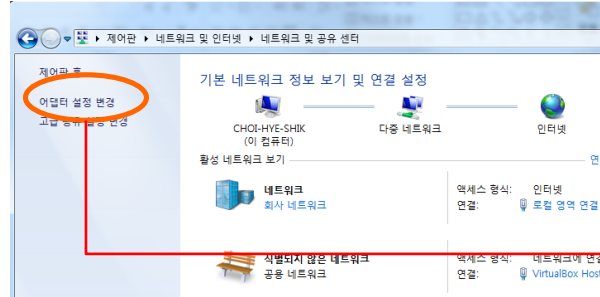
▸ 제어판 ▸ 네트워크 및 인터넷 ▸ 네트워크 및 공유 센터

제어판 홈

어댑터 설정 변경

고급 공유 설정 변경

기본 네트워크 정보 보기 및 연결 설정

CHOI-HYE-SHIK
(이 컴퓨터)

다중 네트워크

인터넷

활성 네트워크 보기

연

네트워크
회사 네트워크

액세스 형식: 인터넷
연결: 로컬 영역 연결

식별되지 않은 네트워크
공용 네트워크

액세스 형식: 네트워크에 연결
연결: VirtualBox Host